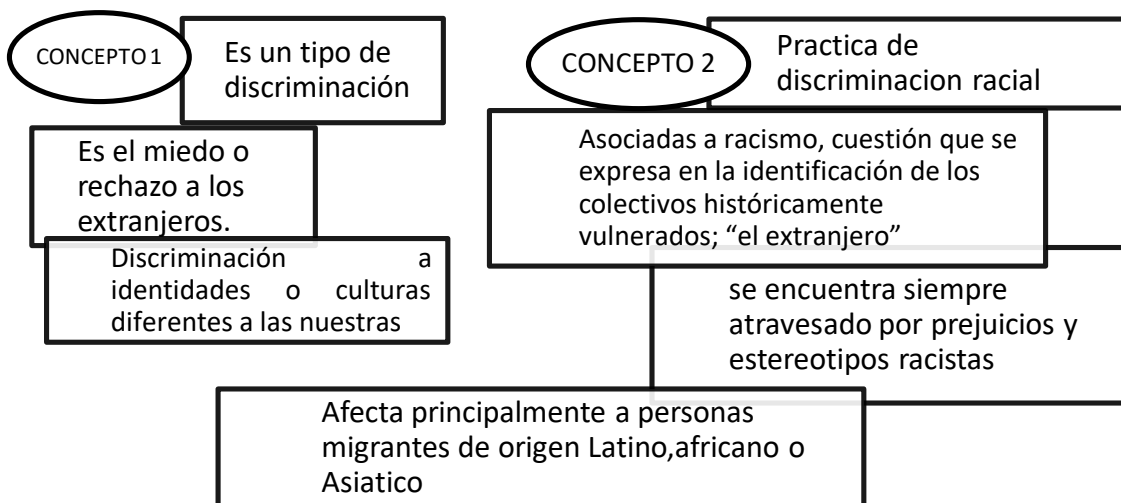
CONCEPTO 1

Es un tipo de discriminación

Es el miedo o rechazo a los extranjeros.

Discriminación a identidades o culturas diferentes a las nuestras

CONCEPTO 2

Practica de discriminacion racial

Asociadas a racismo, cuestión que se expresa en la identificación de los colectivos históricamente vulnerados; "el extranjero"

se encuentra siempre atravesado por prejuicios y estereotipos racistas

Afecta principalmente a personas migrantes de origen Latino,africano o Asiatico